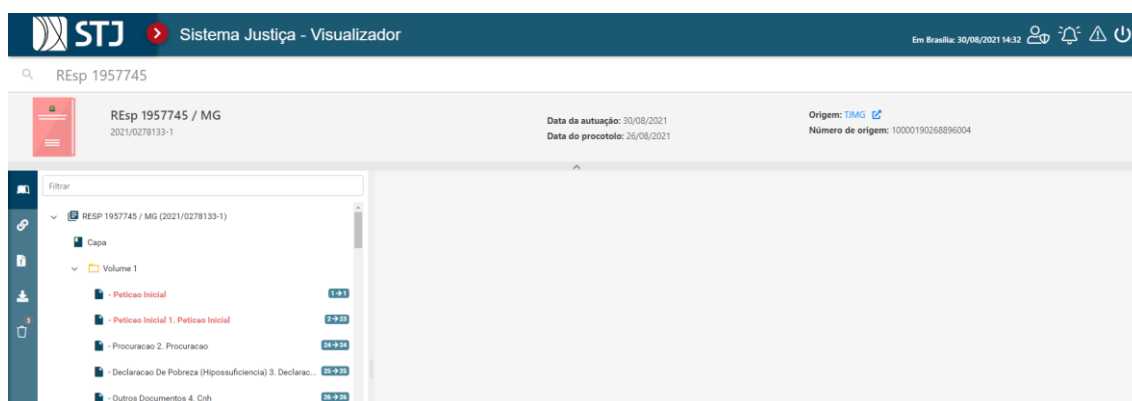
STJ Sistema Justiça - Visualizador

Em Brasília: 30/08/2021 14:32

REsp 1957745

REsp 1957745 / MG
2021/0278133-1

Data da autuação: 30/08/2021
Data do procotolo: 26/08/2021

Origem: TJMG
Número de origem: 10000190268896004

Filtrar

RESP 1957745 / MG (2021/0278133-1)
Capa
Volume 1
- Peticao Inicial 1→1
- Peticao Inicial 1. Peticao Inicial 2→23
- Procuracao 2. Procuracao 24→24
- Declaracao De Pobreza (Hipossuficiencia) 3. Declarac... 25→25
- Outros Documentos 4. Cnh 26→26